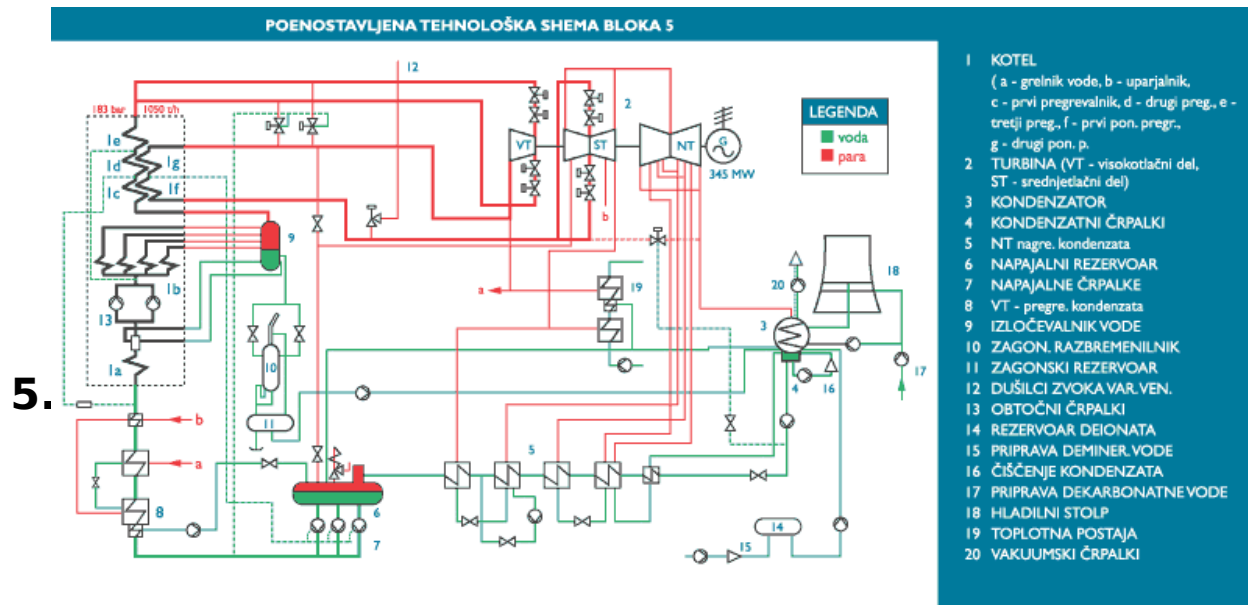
5.

POENOSTAVLJENA TEHNOLOŠKA SHEMA BLOKA 5

183 bar
1050 t/h
1e
1d
1g
1c
1f
12
2
VT
ST
NT
G
345 MW
b
9
1b
13
1a
a
19
20
18
3
10
11
4
16
17
b
a
8
5
6
7
14
15

LEGENDA
voda
para

1 KOTEL
( a - grelnik vode, b - uparjalnik, c - prvi pregrevalnik, d - drugi preg., e - tretji preg., f - prvi pon. pregr., g - drugi pon. p.
2 TURBINA (VT - visokotlačni del, ST - srednjetlačni del)
3 KONDENZATOR
4 KONDENZATNI ČRPALKI
5 NT nagre. kondenzata
6 NAPAJALNI REZERVOAR
7 NAPAJALNE ČRPALKE
8 VT - pregre. kondenzata
9 IZLOČEVALNIK VODE
10 ZAGON. RAZBREMENILNIK
11 ZAGONSKI REZERVOAR
12 DUŠILCI ZVOKA VAR. VEN.
13 OBTOČNI ČRPALKI
14 REZERVOAR DEIONATA
15 PRIPRAVA DEMINER. VODE
16 ČIŠČENJE KONDENZATA
17 PRIPRAVA DEKARBONATNE VODE
18 HLADILNI STOLP
19 TOPLOTNA POSTAJA
20 VAKUUMSKI ČRPALKI